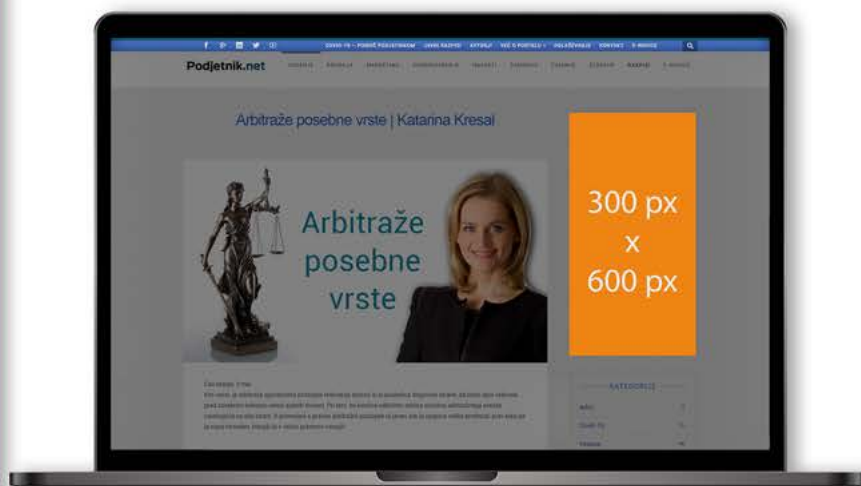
COVID-19 – POMOČ PODJETNIKOM JAVNI RAZPISI KVIZKI VEČ O PORTALU VOLAŽEVANJE KONTAKT E-NOVICE

Podjetnik.net

Arbitraže posebne vrste | Katarina Kresal

Arbitraže posebne vrste

300 px x 600 px

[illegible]

KATEGORIJE